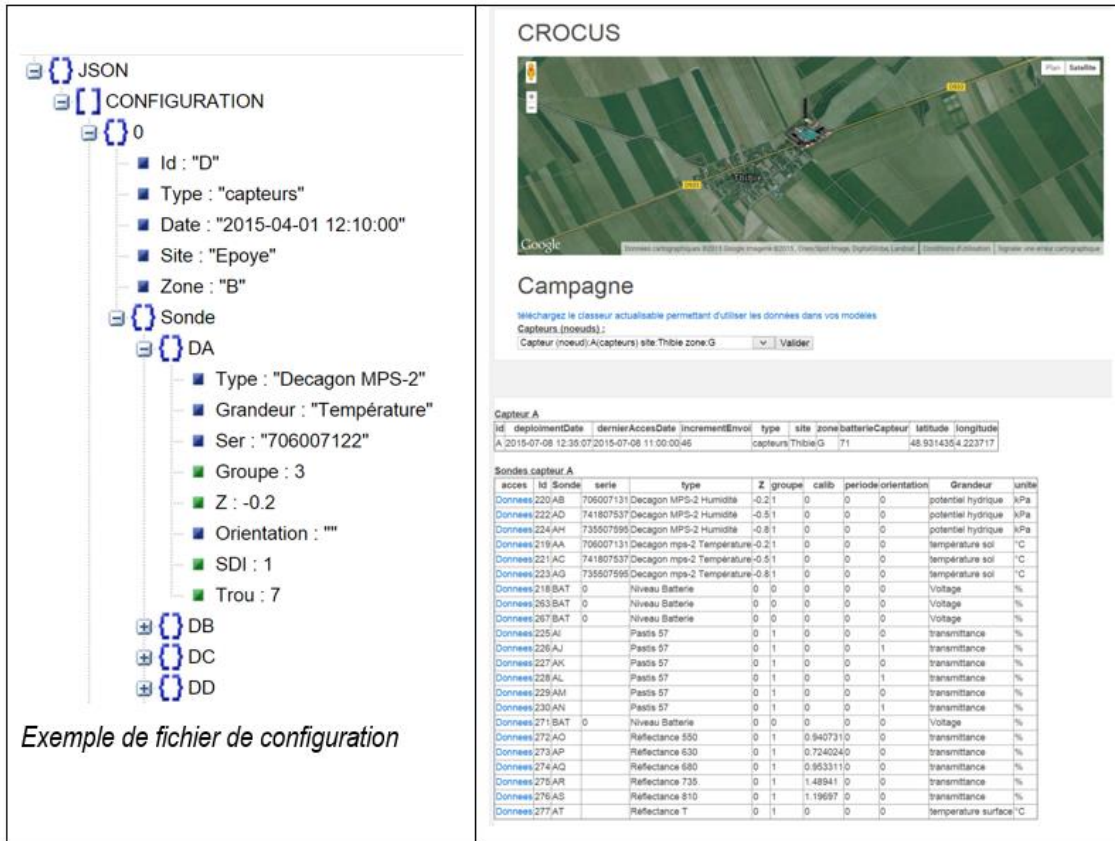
JSON
CONFIGURATION
0
Id : "D"
Type : "capteurs"
Date : "2015-04-01 12:10:00"
Site : "Epoye"
Zone : "B"
Sonde
DA
Type : "Decagon MPS-2"
Grandeur : "Température"
Ser : "706007122"
Groupe : 3
Z : -0.2
Orientation : ""
SDI : 1
Trou : 7
DB
DC
DD

Exemple de fichier de configuration

CROCUS

Plan Satellite

Google

Campagne

téléchargez le classeur actualisable permettant d'utiliser les données dans vos modèles
Capteurs (noeuds) :
Capteur (noeud):A(capteurs) site:Thibie zone:G
Valider

Capteur A

| id | deploimentDate | dernierAccesDate | incrementEnvoi | type | site | zone | batterieCapteur | latitude | longitude |
|---|---|---|---|---|---|---|---|---|---|
| A | 2015-07-08 12:36:07 | 2015-07-08 11:00:00 | 46 | capteurs | Thibie | G | 71 | 48.931435 | 4.223717 |

Sondes capteur A

| acces | Id | Sonde | serie | type | Z | groupe | calib | periode | orientation | Grandeur | unite |
|---|---|---|---|---|---|---|---|---|---|---|---|
| Donnees | 220 | AB | 706007131 | Decagon MPS-2 Humidité | -0.2 | 1 | 0 | 0 | 0 | potentiel hydrique | kPa |
| Donnees | 222 | AD | 741807537 | Decagon MPS-2 Humidité | -0.5 | 1 | 0 | 0 | 0 | potentiel hydrique | kPa |
| Donnees | 224 | AH | 735507595 | Decagon MPS-2 Humidité | -0.8 | 1 | 0 | 0 | 0 | potentiel hydrique | kPa |
| Donnees | 219 | AA | 706007131 | Decagon mps-2 Temperature | -0.2 | 1 | 0 | 0 | 0 | temperature sol | °C |
| Donnees | 221 | AC | 741807537 | Decagon mps-2 Temperature | -0.5 | 1 | 0 | 0 | 0 | temperature sol | °C |
| Donnees | 223 | AG | 735507595 | Decagon mps-2 Temperature | -0.8 | 1 | 0 | 0 | 0 | temperature sol | °C |
| Donnees | 218 | BAT | 0 | Niveau Batterie | 0 | 0 | 0 | 0 | 0 | Voltage | % |
| Donnees | 263 | BAT | 0 | Niveau Batterie | 0 | 0 | 0 | 0 | 0 | Voltage | % |
| Donnees | 267 | BAT | 0 | Niveau Batterie | 0 | 0 | 0 | 0 | 0 | Voltage | % |
| Donnees | 225 | AI | | Pastis 57 | 0 | 1 | 0 | 0 | 0 | transmittance | % |
| Donnees | 226 | AJ | | Pastis 57 | 0 | 1 | 0 | 0 | 1 | transmittance | % |
| Donnees | 227 | AK | | Pastis 57 | 0 | 1 | 0 | 0 | 0 | transmittance | % |
| Donnees | 228 | AL | | Pastis 57 | 0 | 1 | 0 | 0 | 1 | transmittance | % |
| Donnees | 229 | AM | | Pastis 57 | 0 | 1 | 0 | 0 | 0 | transmittance | % |
| Donnees | 230 | AN | | Pastis 57 | 0 | 1 | 0 | 0 | 1 | transmittance | % |
| Donnees | 271 | BAT | 0 | Niveau Batterie | 0 | 0 | 0 | 0 | 0 | Voltage | % |
| Donnees | 272 | AO | | Reflectance 550 | 0 | 1 | 0.940731 | 0 | 0 | transmittance | % |
| Donnees | 273 | AP | | Reflectance 630 | 0 | 1 | 0.724024 | 0 | 0 | transmittance | % |
| Donnees | 274 | AQ | | Reflectance 680 | 0 | 1 | 0.953311 | 0 | 0 | transmittance | % |
| Donnees | 275 | AR | | Reflectance 735 | 0 | 1 | 1.48941 | 0 | 0 | transmittance | % |
| Donnees | 276 | AS | | Reflectance 810 | 0 | 1 | 1.19697 | 0 | 0 | transmittance | % |
| Donnees | 277 | AT | | Reflectance T | 0 | 1 | 0 | 0 | 0 | temperature surface | °C |